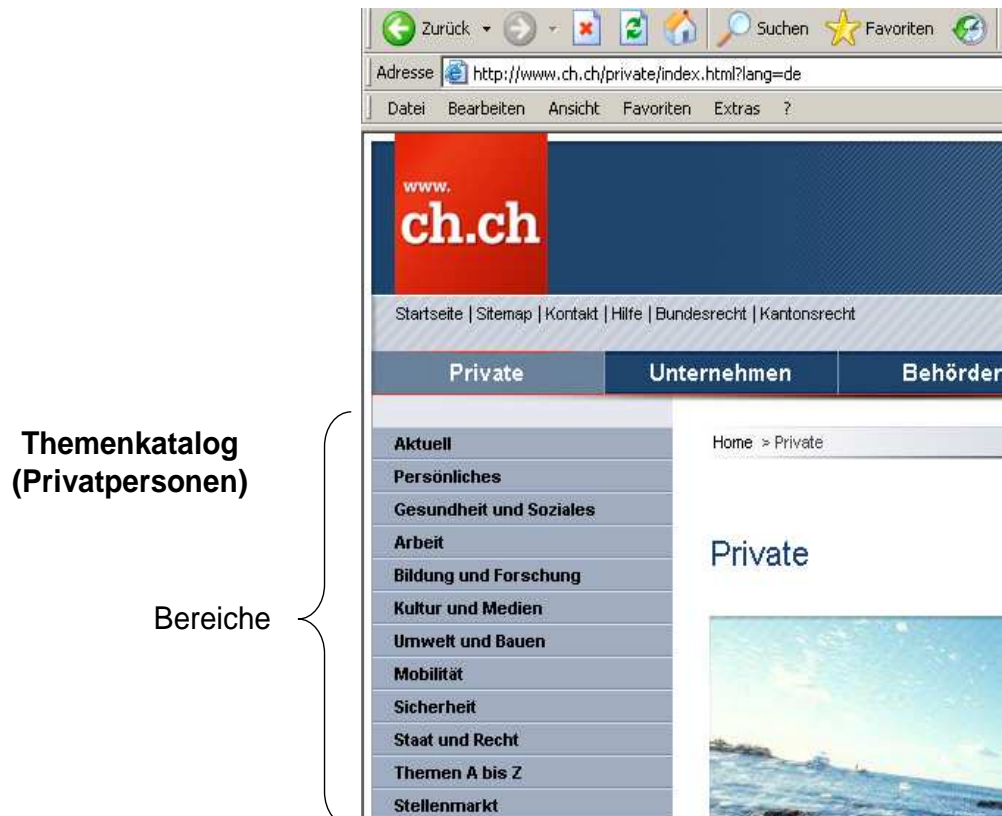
Zurück Suchen Favoriten

Adresse http://www.ch.ch/private/index.html?lang=de

Datei Bearbeiten Ansicht Favoriten Extras ?

www.
ch.ch

Startseite | Sitemap | Kontakt | Hilfe | Bundesrecht | Kantonsrecht

Private Unternehmen Behörder

**Themenkatalog (Privatpersonen)**

Bereiche

Aktuell
Persönliches
Gesundheit und Soziales
Arbeit
Bildung und Forschung
Kultur und Medien
Umwelt und Bauen
Mobilität
Sicherheit
Staat und Recht
Themen A bis Z
Stellenmarkt

Home > Private

Private